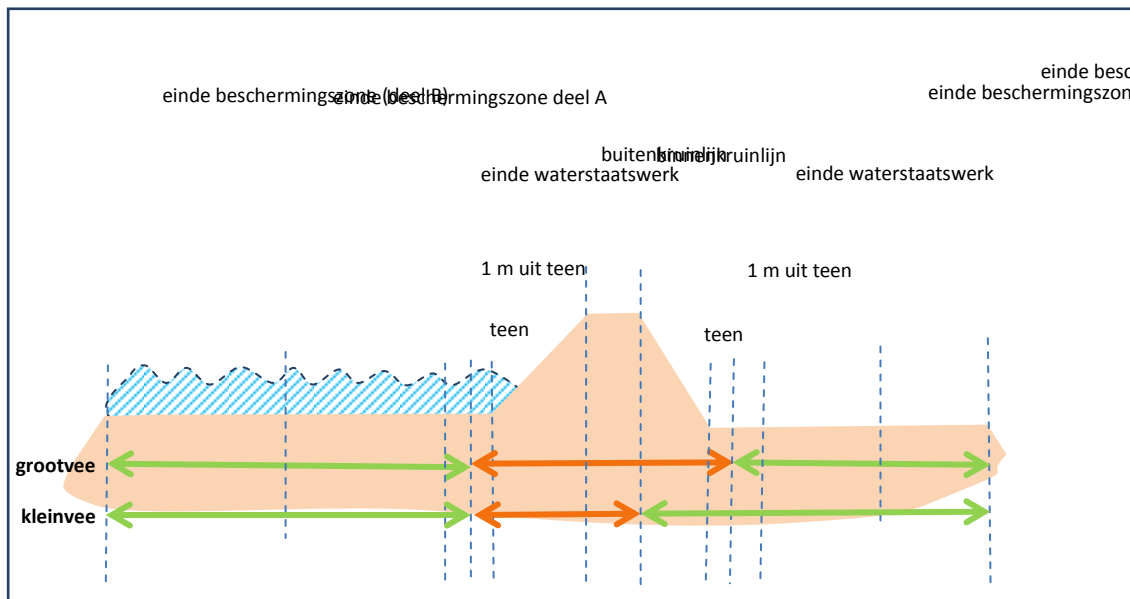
einde beschermingszone (deel B)
einde beschermingszone deel A

einde besc
einde beschermingszon

buitenkruinlijn
binnenkruinlijn

einde waterstaatswerk

einde waterstaatswerk

1 m uit teen

1 m uit teen

teen

teen

grootvee

kleinvee